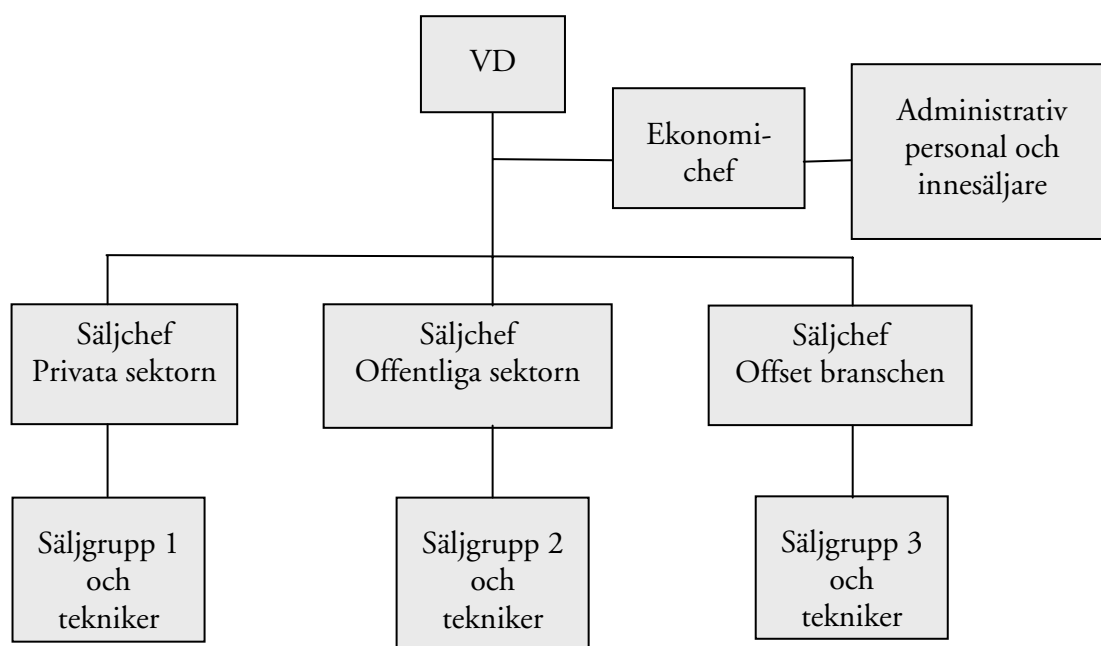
VD

Ekonomichef

Administrativ personal och innesäljare

Säljchef Privata sektorn

Säljchef Offentliga sektorn

Säljchef Offset branschen

Säljgrupp 1 och tekniker

Säljgrupp 2 och tekniker

Säljgrupp 3 och tekniker